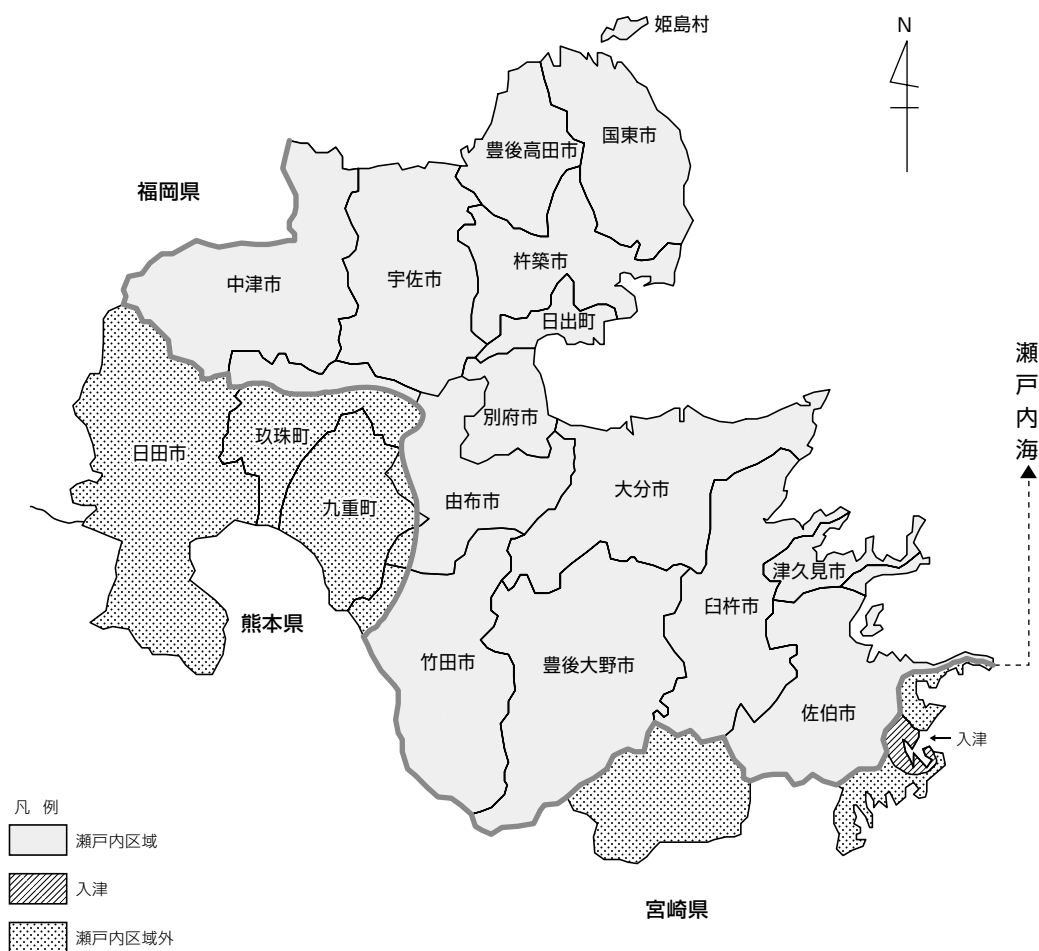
姫島村

N

豊後高田市
国東市

福岡県

中津市
宇佐市
杵築市
日出町

瀬
戸
内
海

別府市
日田市
玖珠町
九重町
由布市
大分市

津久見市
臼杵市

熊本県

竹田市
豊後大野市
佐伯市

入津

凡 例
瀬戸内区域
入津
瀬戸内区域外

宮崎県